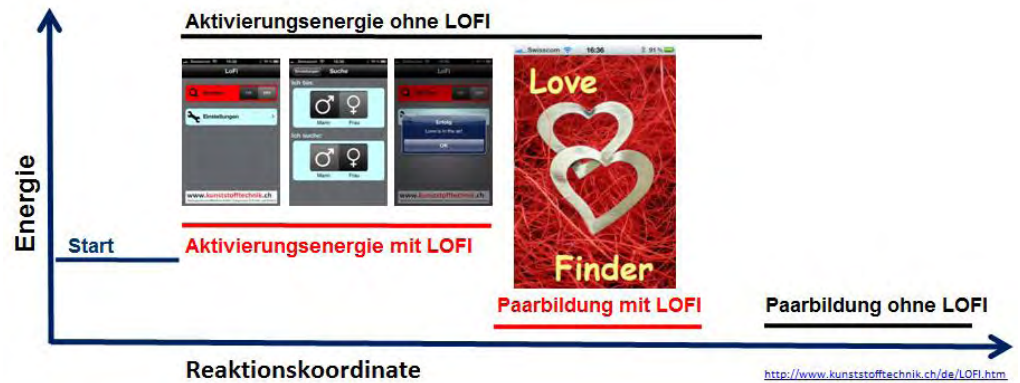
Aktivierungsenergie ohne LOFI

Energie

Start

LoFi

Einstellungen

Suche

Ich bin:

Mann Frau

Ich suche:

Mann Frau

OK

www.kunststofftechnik.ch

www.kunststofftechnik.ch

Swisscom 16:36 91 %

Love

Finder

Aktivierungsenergie mit LOFI

Paarbildung mit LOFI

Paarbildung ohne LOFI

Reaktionskoordinate

http://www.kunststofftechnik.ch/de/LOFI.htm